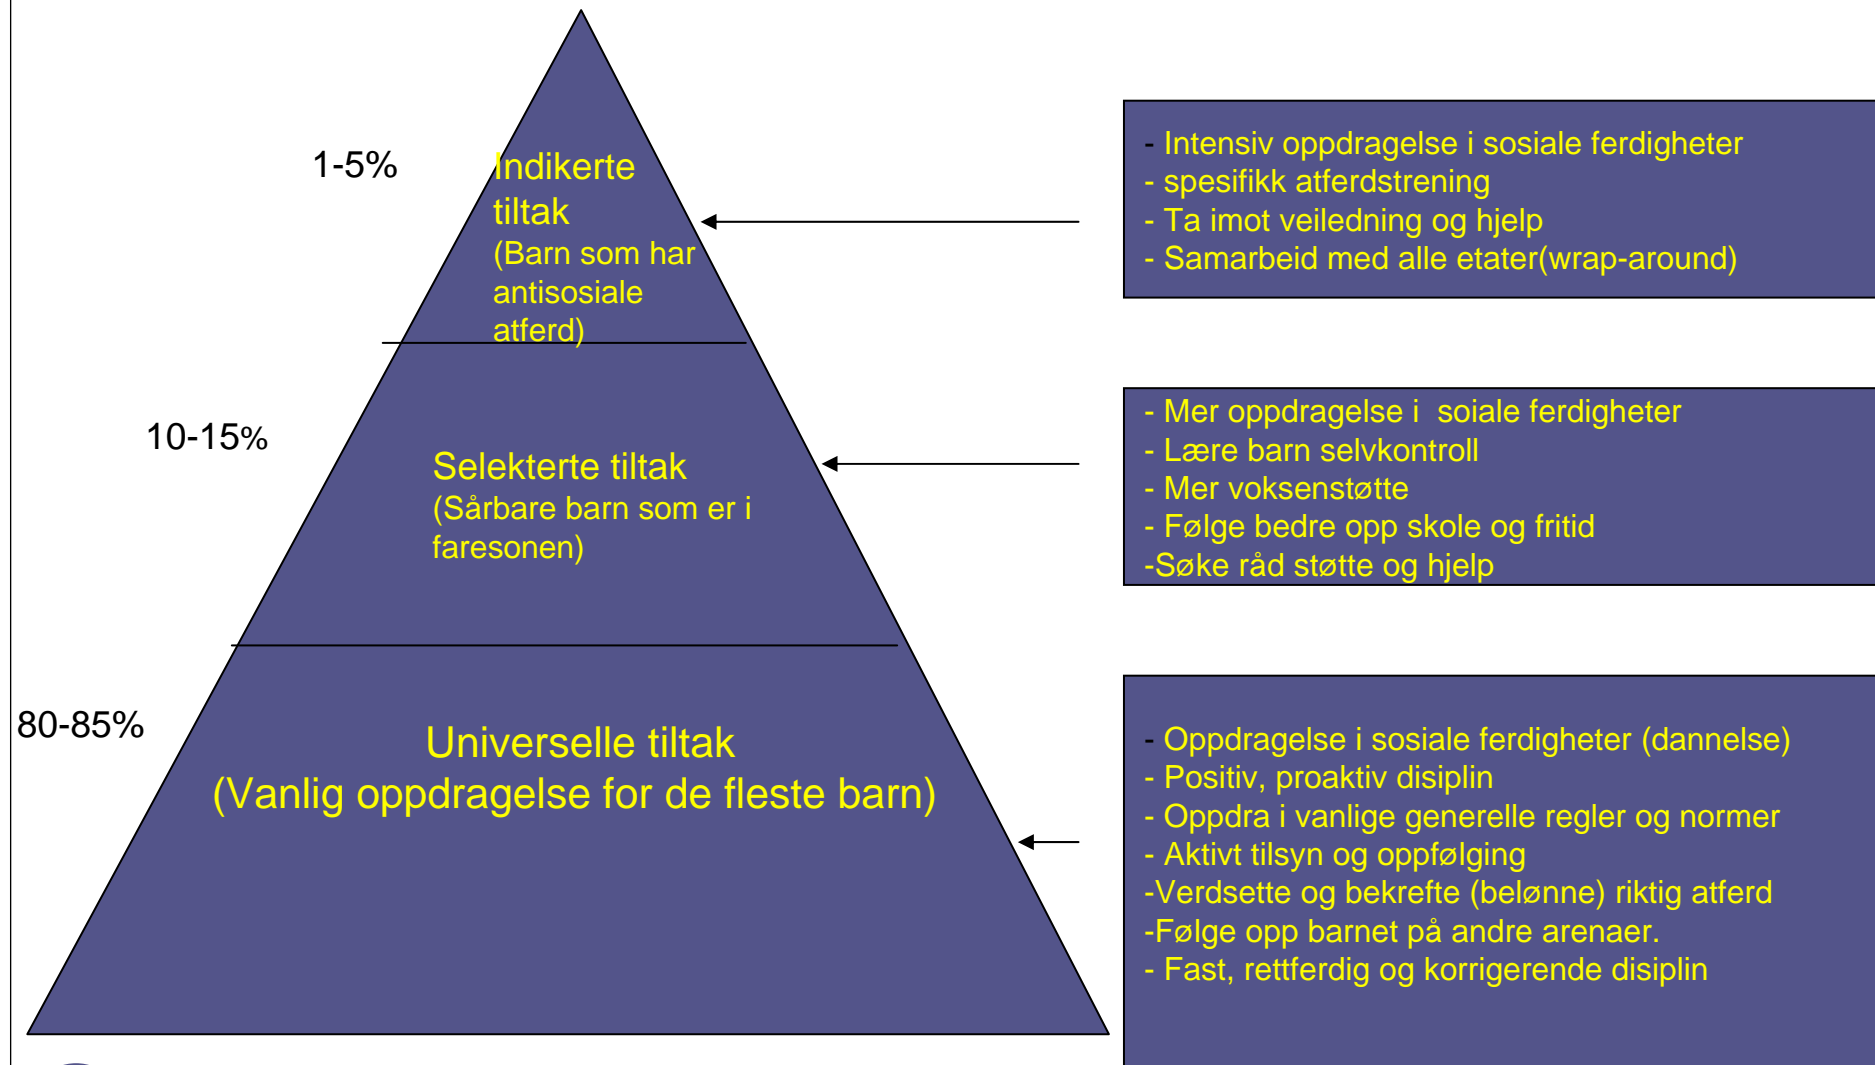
1-5%

Indikerte tiltak
(Barn som har antisosiale atferd)

10-15%

Selekterte tiltak
(Sårbare barn som er i faresonen)

80-85%

Universelle tiltak
(Vanlig oppdragelse for de fleste barn)

- Intensiv oppdragelse i sosiale ferdigheter
- spesifikk atferdstrening
- Ta imot veiledning og hjelp
- Samarbeid med alle etater(wrap-around)

- Mer oppdragelse i soiale ferdigheter
- Lære barn selvkontroll
- Mer voksenstøtte
- Følge bedre opp skole og fritid
-Søke råd støtte og hjelp

- Oppdragelse i sosiale ferdigheter (dannelse)
- Positiv, proaktiv disiplin
- Oppdra i vanlige generelle regler og normer
- Aktivt tilsyn og oppfølging
-Verdsette og bekrefte (belønne) riktig atferd
-Følge opp barnet på andre arenaer.
- Fast, rettferdig og korrigerende disiplin